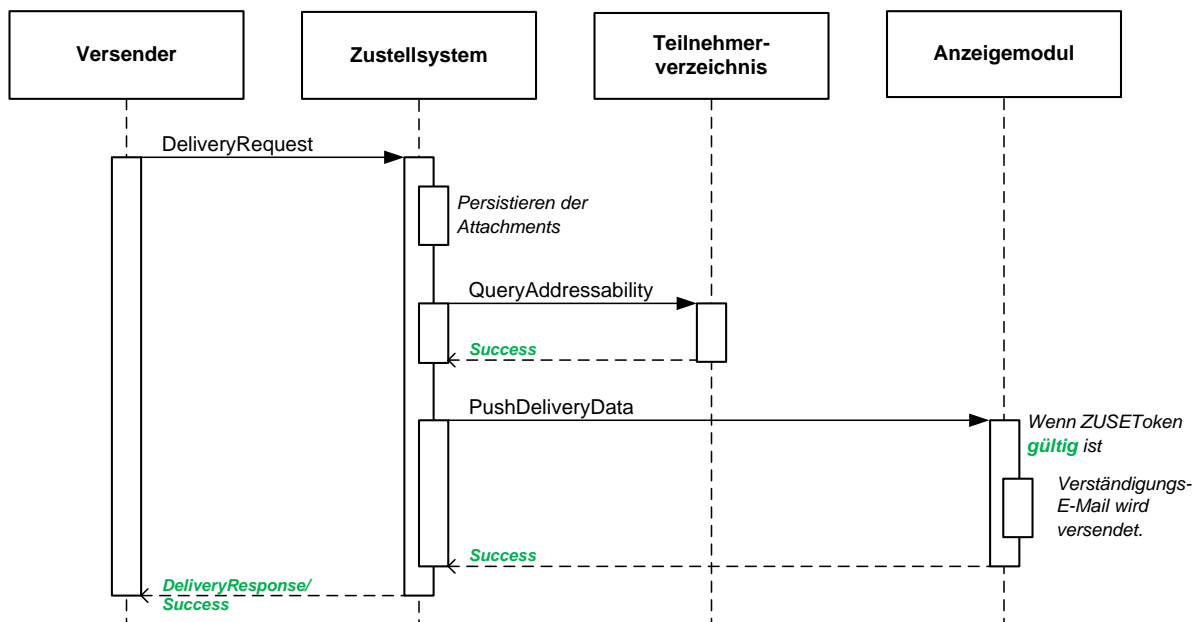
Versender

Zustellsystem

Teilnehmerverzeichnis

Anzeigemodul

DeliveryRequest

Persistieren der Attachments

QueryAddressability

Success

PushDeliveryData

Wenn ZUSEToken gültig ist

Verständigungs-E-Mail wird versendet.

Success

DeliveryResponse/ Success